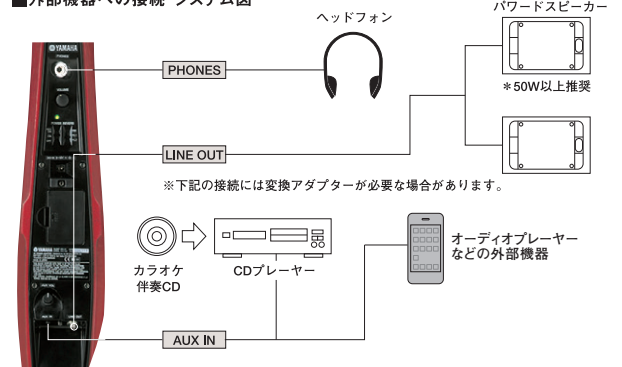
■外部機器への接続 システム図

ヘッドフォン

パワードスピーカー

YAMAHA

PHONES

＊50W以上推奨

LINE OUT

※下記の接続には変換アダプターが必要な場合があります。

カラオケ
伴奏CD

CDプレーヤー

オーディオプレーヤー
などの外部機器

AUX IN